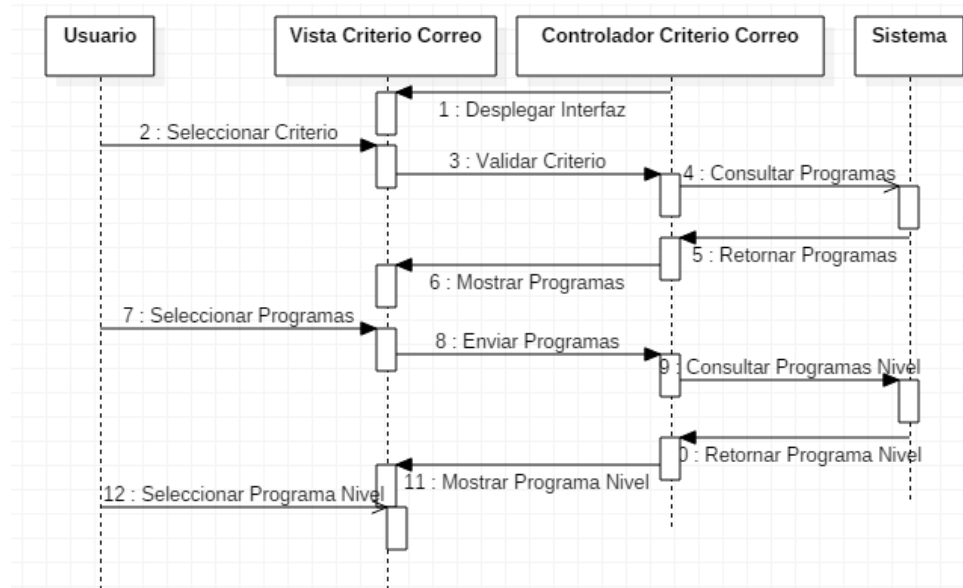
Usuario

Vista Criterio Correo

Controlador Criterio Correo

Sistema

1 : Desplegar Interfaz

2 : Seleccionar Criterio

3 : Validar Criterio

4 : Consultar Programas

5 : Retornar Programas

6 : Mostrar Programas

7 : Seleccionar Programas

8 : Enviar Programas

9 : Consultar Programas Nivel

0 : Retornar Programa Nivel

11 : Mostrar Programa Nivel

12 : Seleccionar Programa Nivel